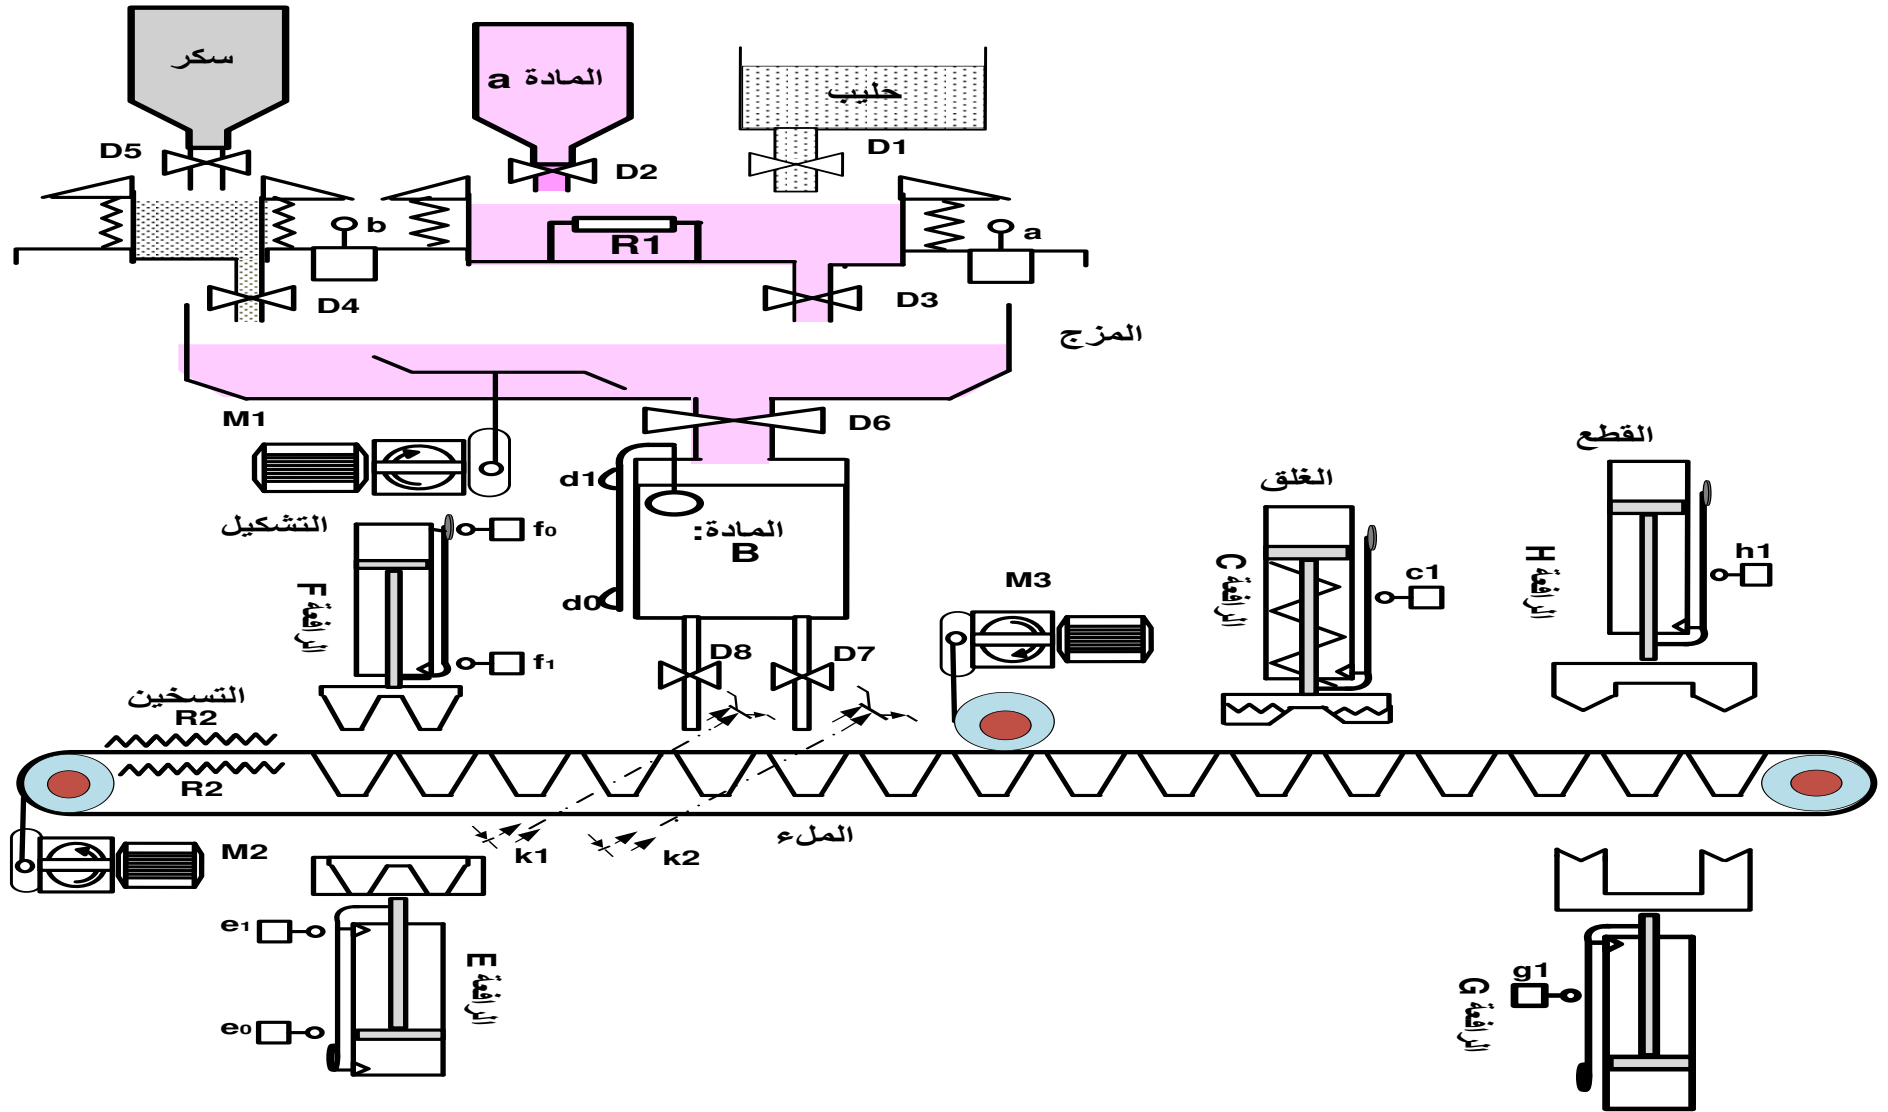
سكر
a المادة
حليب
D5
D2
D1
b
R1
a
D4
D3
المزج
M1
D6
القطع
الغلق
d1
التشكيل
$f_0$
المادة:
B
h1
الرافعة H
الرافعة F
الرافعة C
c1
M3
d0
$f_1$
D8
D7
التسخين
R2
R2
الملء
k1
k2
M2
$e_1$
الرافعة E
$e_0$
g1
الرافعة G